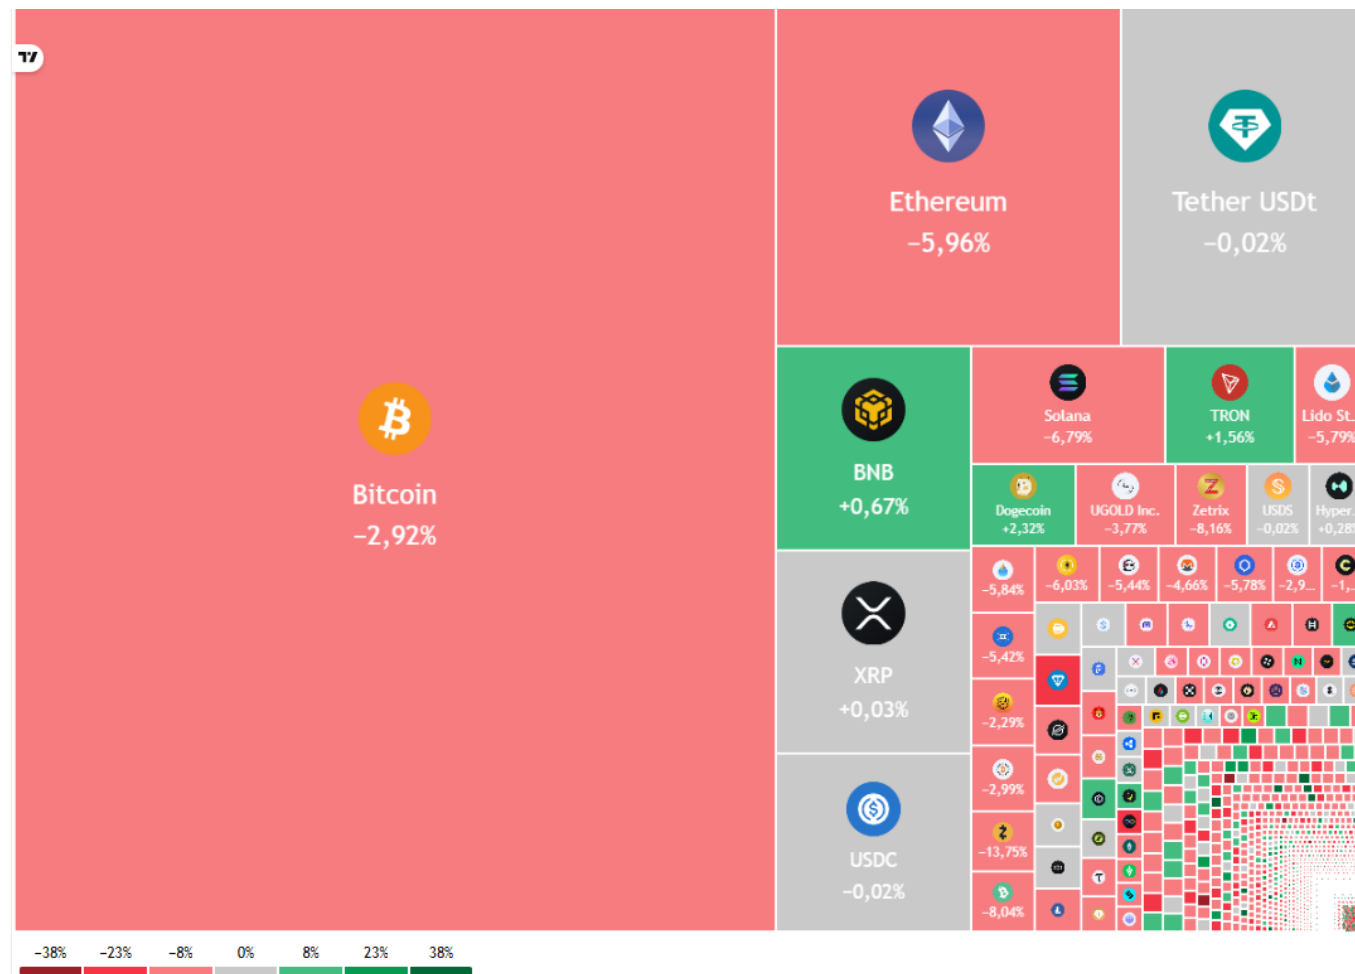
Bitcoin
−2,92%

Ethereum
−5,96%

Tether USDt
−0,02%

BNB
+0,67%

Solana
−6,79%

TRON
+1,56%

Lido St...
−5,79%

Dogecoin
+2,32%

UGOLD Inc.
−3,77%

Zetrix
−8,16%

USDS
−0,02%

Hyper...
+0,28

XRP
+0,03%

USDC
−0,02%

−5,84%
−6,03%
−5,44%
−4,66%
−5,78%
−2,9...
−1,...
−5,42%
−2,29%
−2,99%
−13,75%
−8,04%

−38% −23% −8% 0% 8% 23% 38%